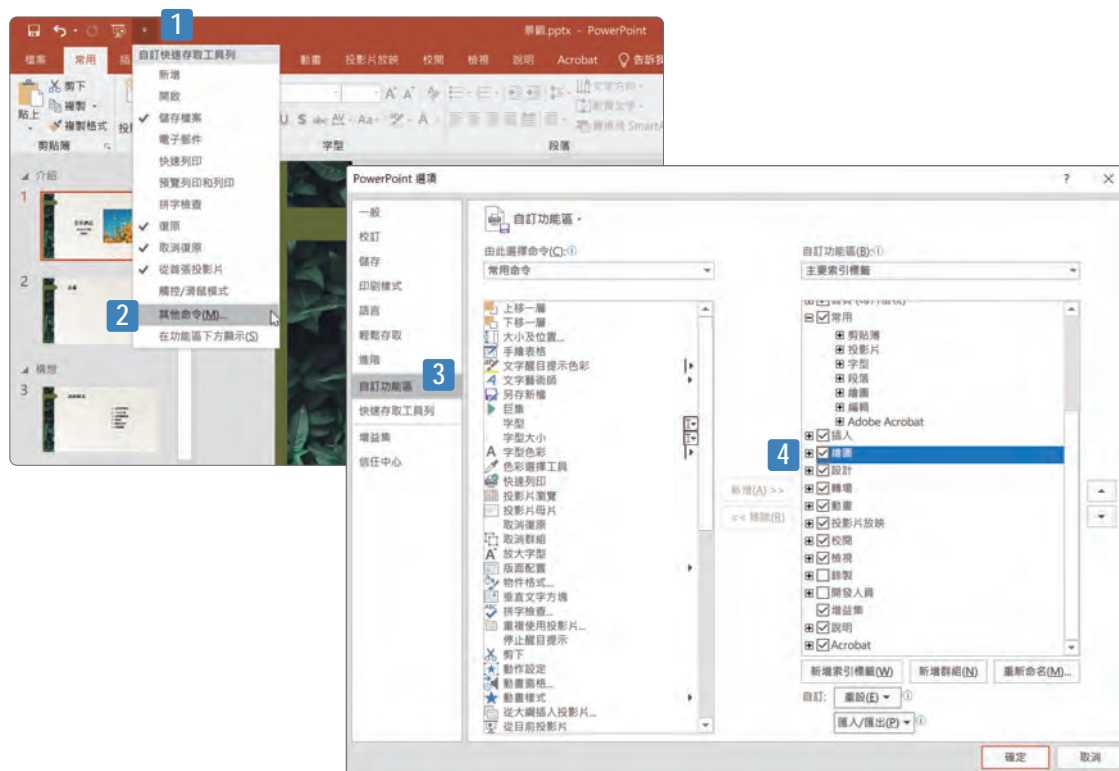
1

原稿.pptx - PowerPoint

檔案 常用 插 動畫 投影片放映 校閱 檢視 說明 Acrobat 告訴我

自訂快速存取工具列
新增
開啟
儲存檔案
電子郵件
快速列印
預覽列印和列印
拼字檢查
復原
取消復原
從首張投影片
觸控/滑鼠模式
其他命令(M)...
在功能區下方顯示(S)

2

剪下
複製
貼上
複製格式
剪貼簿
字型
段落
文字方向
對齊文字
轉換成 SmartArt

介紹
1
2
構想
3

PowerPoint 選項
?
X

一般
校訂
儲存
印刷樣式
語言
輕鬆存取
進階
自訂功能區
3
快速存取工具列
增益集
信任中心

自訂功能區

由此選擇命令(C):
常用命令

上移一層
下移一層
大小及位置...
手繪表格
文字醒目提示色彩
文字藝術師
另存新檔
巨集
字型
字型大小
字型色彩
色彩選擇工具
快速列印
投影片瀏覽
投影片母片
取消復原
取消群組
放大字型
版面配置
物件格式...
垂直文字方塊
拼字檢查...
重複使用投影片...
停止醒目提示
剪下
動作設定
動畫窗格
動畫樣式
從大綱插入投影片...
從目前投影片

新增(A) >>
<< 移除(R)

自訂功能區(B):
主要索引標籤

常用
剪貼簿
投影片
字型
段落
繪圖
編輯
Adobe Acrobat
插入
4
繪圖
設計
轉場
動畫
投影片放映
校閱
檢視
錄製
開發人員
增益集
說明
Acrobat

新增索引標籤(W)
新增群組(N)
重新命名(M)...
自訂:
重設(E)
匯入/匯出(P)

確定
取消